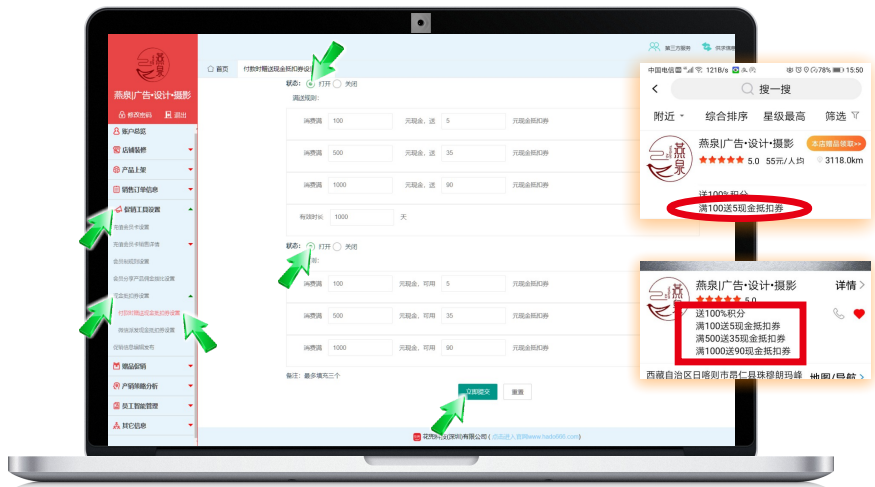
燕泉

燕泉|广告•设计•摄影

修改密码　退出

账户总览
店铺装修
产品上架
销售订单信息
促销工具设置
充值会员卡设置
充值会员卡赠送积分
会员包邮设置
会员分享产品佣金提成设置
现金抵扣券设置
付款时赠送现金抵扣券设置
消费满送现金抵扣券设置
促销信息编辑发布
赠品促销
产销策略分析
员工智能管理
其它信息

首页　付款时赠送现金抵扣券设置

第三方服务　供求资源

状态: 打开 关闭
满送规则:

| 消费满 | 100 | 元现金, 送 | 5 | 元现金抵扣券 |
|---|---|---|---|---|
| 消费满 | 500 | 元现金, 送 | 35 | 元现金抵扣券 |
| 消费满 | 1000 | 元现金, 送 | 90 | 元现金抵扣券 |

有效时长: 1000 天

状态: 打开 关闭

| 消费满 | 100 | 元现金, 可用 | 5 | 元现金抵扣券 |
|---|---|---|---|---|
| 消费满 | 500 | 元现金, 可用 | 35 | 元现金抵扣券 |
| 消费满 | 1000 | 元现金, 可用 | 90 | 元现金抵扣券 |

备注: 最多填写三个

立即提交　重置

花兜科技(深圳)有限公司 (点击进入官网www.huadu999.com)

中国电信 121B/s 78% 15:50

搜一搜

附近　综合排序　星级最高　筛选

燕泉|广告•设计•摄影
本店赠品提取>>
5.0 55元/人均 3118.0km
送100%积分
满100送5现金抵扣券

燕泉|广告•设计•摄影
5.0
详情
送100%积分
满100送5现金抵扣券
满500送35现金抵扣券
满1000送90现金抵扣券
西藏自治区日喀则市昂仁县珠穆朗玛峰 地图/导航